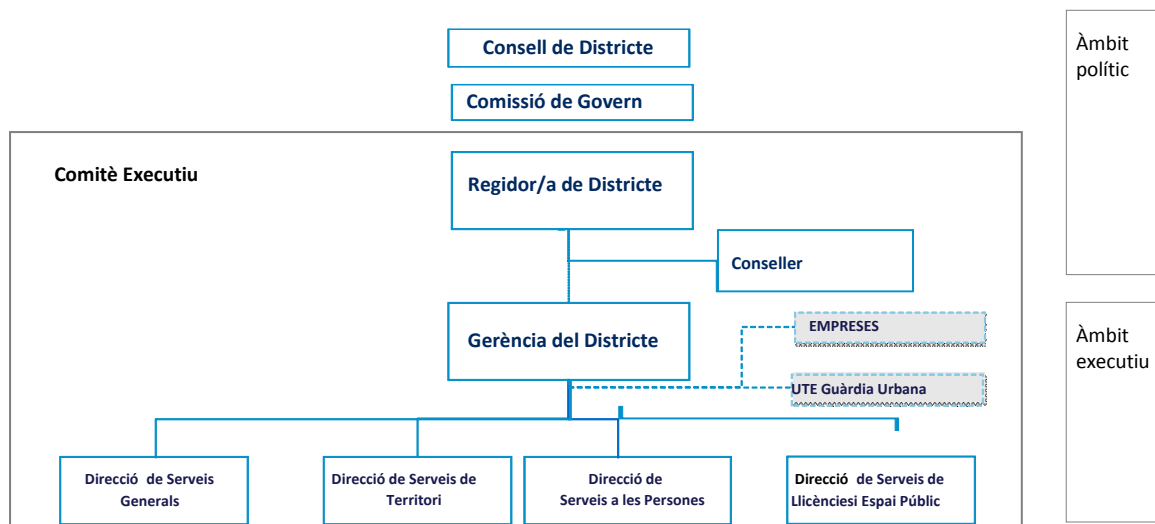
Consell de Districte

Comissió de Govern

Comitè Executiu

Regidor/a de Districte

Conseller

Gerència del Districte

EMPRESES

UTE Guàrdia Urbana

Direcció de Serveis Generals

Direcció de Serveis de Territori

Direcció de Serveis a les Persones

Direcció de Serveis de Llicènciesi Espai Públic

Àmbit polític

Àmbit executiu